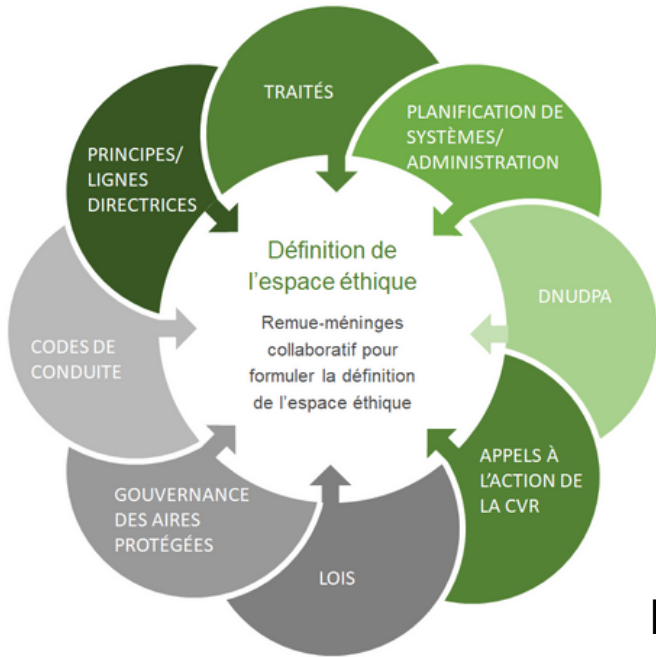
TRAITÉS

PLANIFICATION DE SYSTÈMES/ ADMINISTRATION

DNUDPA

APPELS À L'ACTION DE LA CVR

LOIS

GOUVERNANCE DES AIRES PROTÉGÉES

CODES DE CONDUITE

PRINCIPES/ LIGNES DIRECTRICES

Définition de l'espace éthique

Remue-méninges collaboratif pour formuler la définition de l'espace éthique